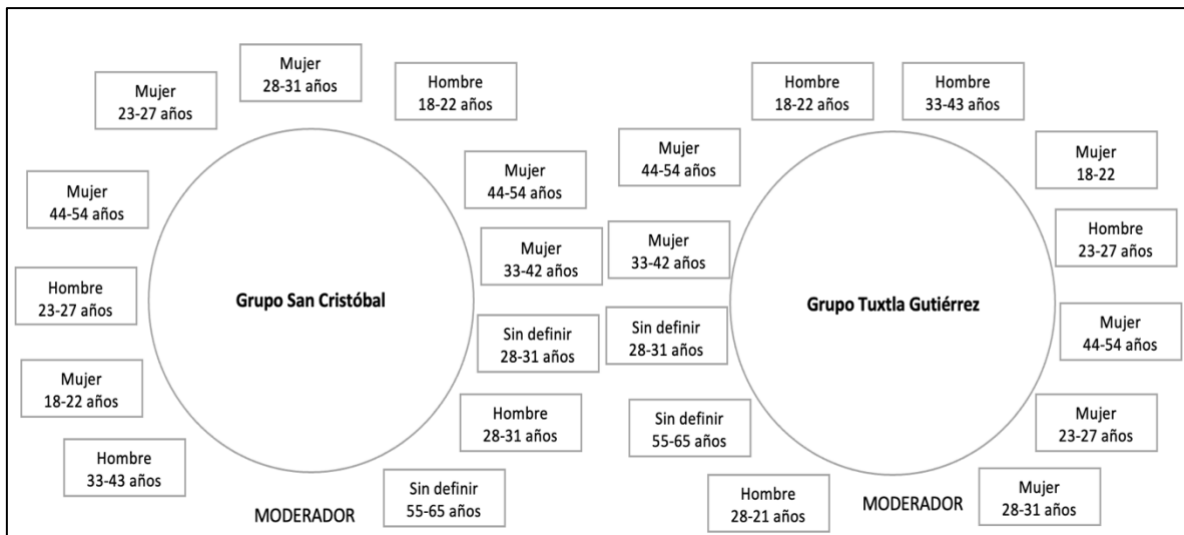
Mujer
23-27 años

Mujer
28-31 años

Hombre
18-22 años

Mujer
44-54 años

Mujer
44-54 años

Hombre
23-27 años

Grupo San Cristóbal

Mujer
33-42 años

Sin definir
28-31 años

Mujer
18-22 años

Hombre
28-31 años

Hombre
33-43 años

Sin definir
55-65 años

MODERADOR

Hombre
18-22 años

Hombre
33-43 años

Mujer
44-54 años

Mujer
18-22

Mujer
33-42 años

Hombre
23-27 años

Grupo Tuxtla Gutiérrez

Sin definir
28-31 años

Mujer
44-54 años

Sin definir
55-65 años

Mujer
23-27 años

Hombre
28-21 años

MODERADOR

Mujer
28-31 años